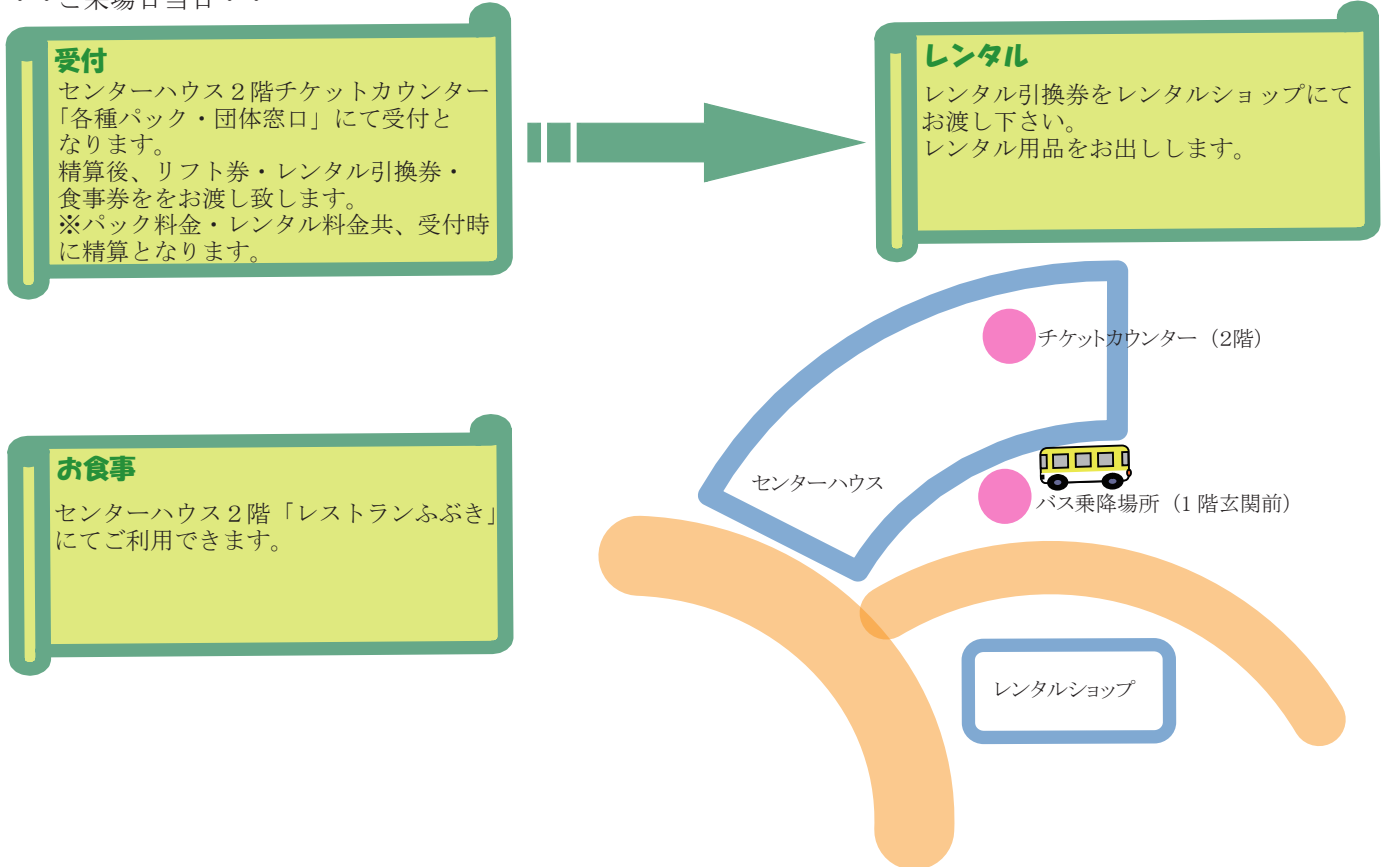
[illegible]ご来場日当日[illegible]

受付
センターハウス２階チケットカウンター「各種パック・団体窓口」にて受付となります。
精算後、リフト券・レンタル引換券・食事券ををお渡し致します。
※パック料金・レンタル料金共、受付時に精算となります。

レンタル
レンタル引換券をレンタルショップにてお渡し下さい。
レンタル用品をお出しします。

お食事
センターハウス２階「レストランふぶき」にてご利用できます。

チケットカウンター（2階）
センターハウス
バス乗降場所（1 階玄関前）
レンタルショップ